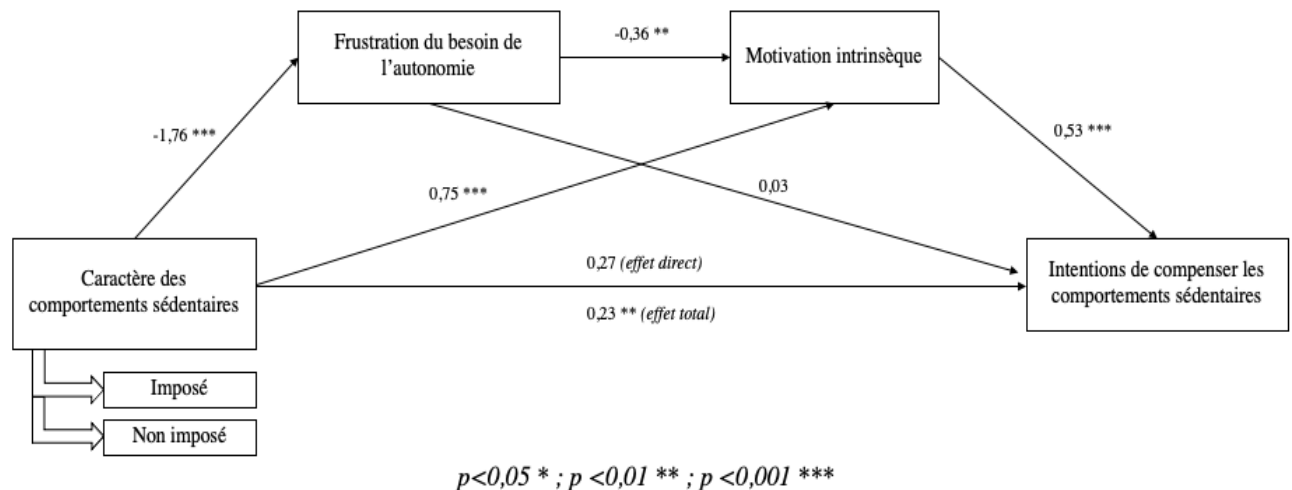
Frustration du besoin de l'autonomie

-0,36 **

Motivation intrinsèque

-1,76 ***

0,53 ***

0,75 ***

0,03

Caractère des comportements sédentaires

0,27 (effet direct)

0,23 ** (effet total)

Intentions de compenser les comportements sédentaires

Imposé

Non imposé

p<0,05 * ; p <0,01 ** ; p <0,001 ***